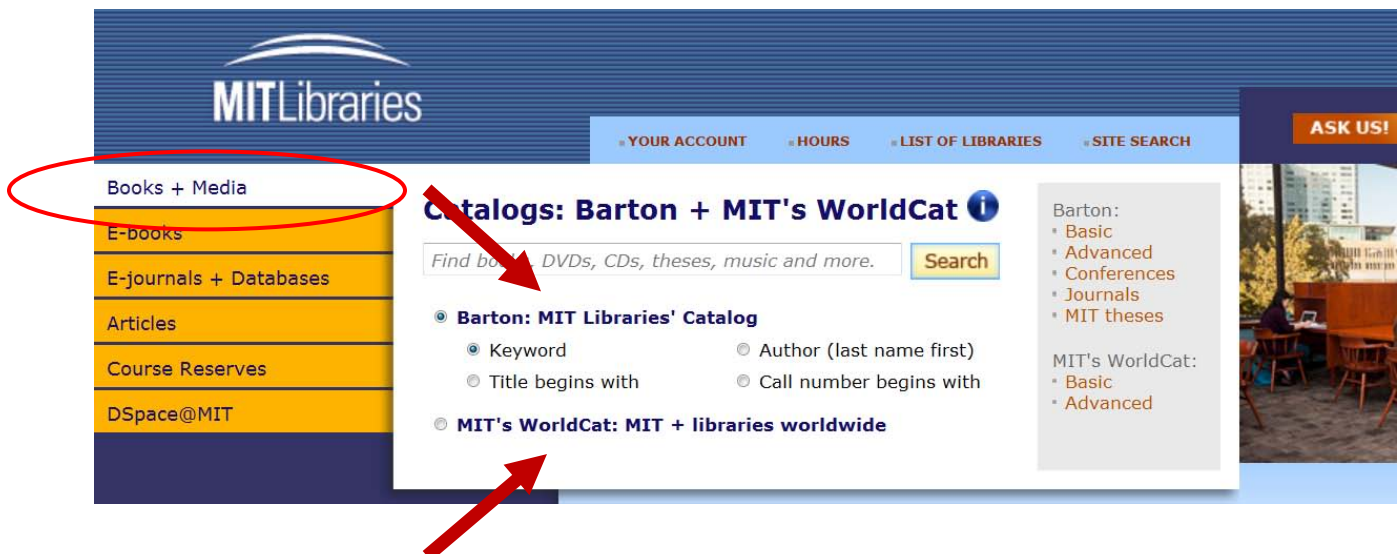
MITLibraries

YOUR ACCOUNT HOURS LIST OF LIBRARIES SITE SEARCH

ASK US!

Books + Media
E-books
E-journals + Databases
Articles
Course Reserves
DSpace@MIT

Catalogs: Barton + MIT's WorldCat

Find bo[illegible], DVDs, CDs, theses, music and more.
Search

Barton: MIT Libraries' Catalog
Keyword
Author (last name first)
Title begins with
Call number begins with

MIT's WorldCat: MIT + libraries worldwide

Barton:
Basic
Advanced
Conferences
Journals
MIT theses

MIT's WorldCat:
Basic
Advanced